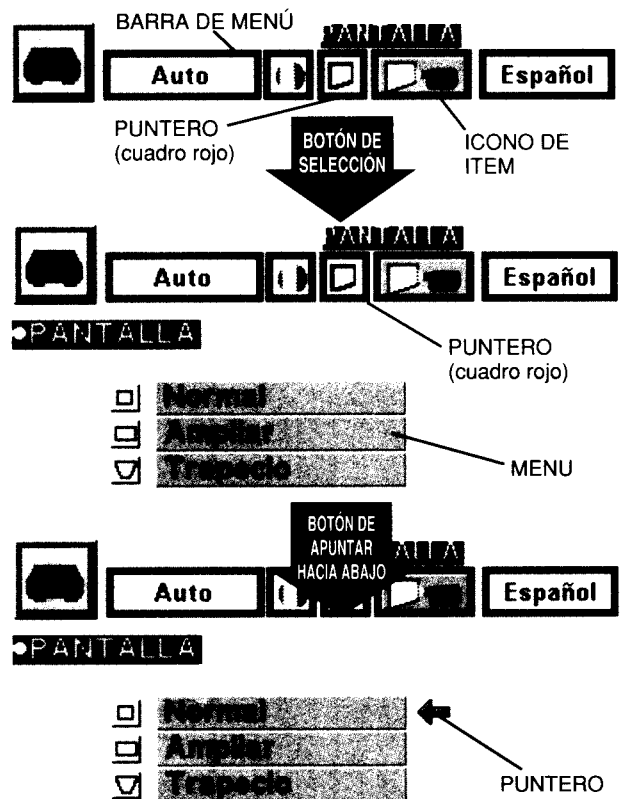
BARRA DE MENÚ

PANTALLA

Auto

Español

PUNTERO (cuadro rojo)

BOTÓN DE SELECCIÓN

ICONO DE ITEM

PANTALLA

Auto

Español

PANTALLA

PUNTERO (cuadro rojo)

Normal

Ampliar

Trapecio

MENU

BOTÓN DE APUNTAR HACIA ABAJO

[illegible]ALLA

Auto

Español

PANTALLA

Normal

Ampliar

Trapecio

PUNTERO